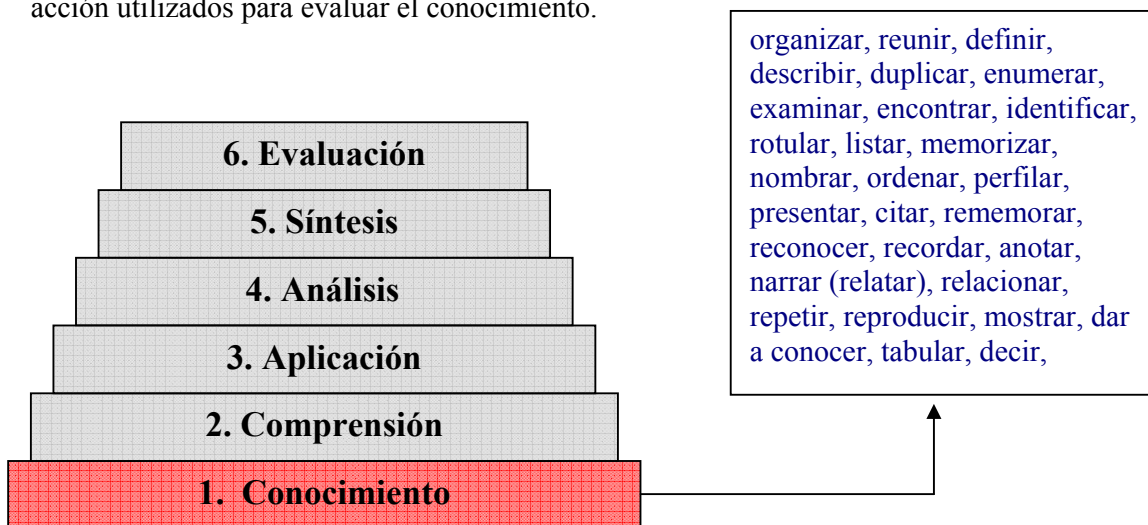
acción utilizados para evaluar el conocimiento.

6. Evaluación
5. Síntesis
4. Análisis
3. Aplicación
2. Comprensión
1. Conocimiento

organizar, reunir, definir, describir, duplicar, enumerar, examinar, encontrar, identificar, rotular, listar, memorizar, nombrar, ordenar, perfilar, presentar, citar, rememorar, reconocer, recordar, anotar, narrar (relatar), relacionar, repetir, reproducir, mostrar, dar a conocer, tabular, decir,